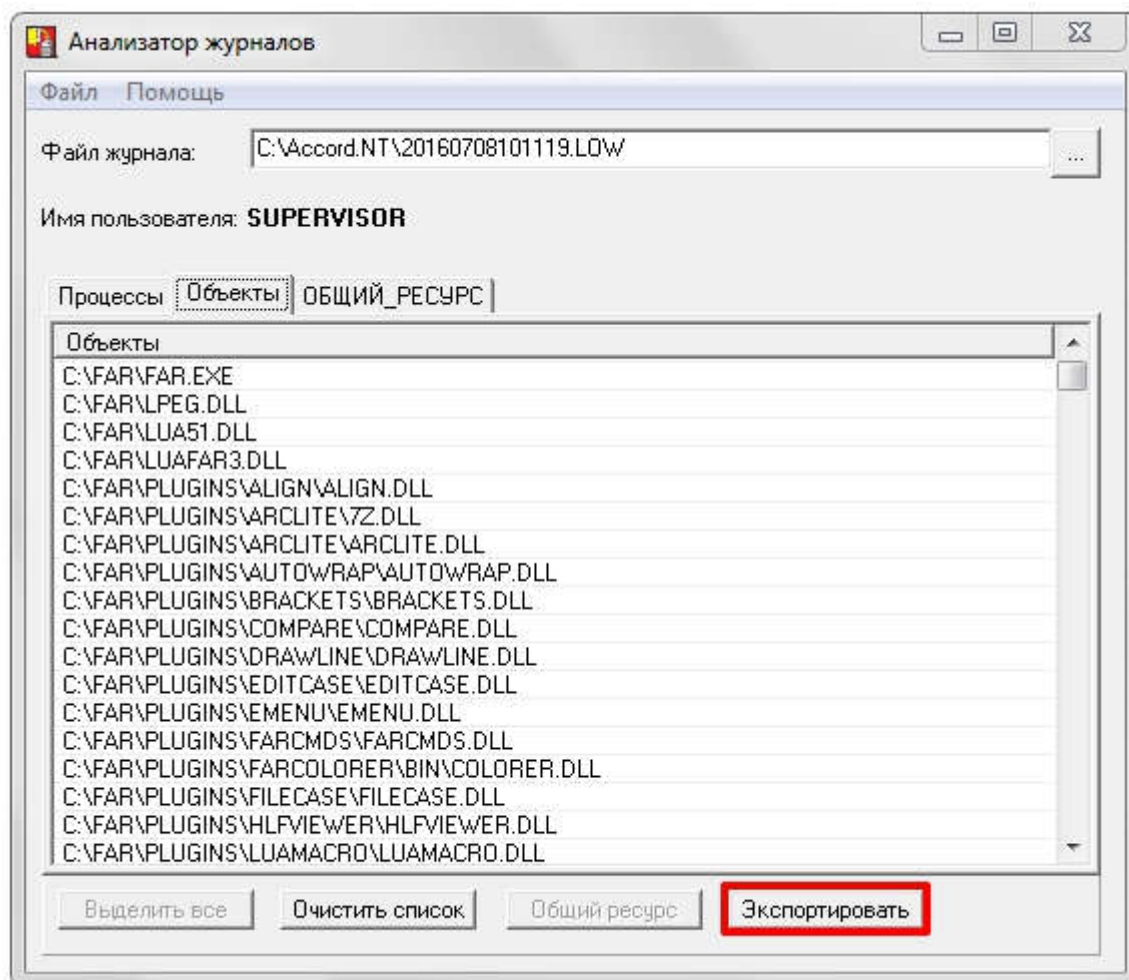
Анализатор журналов

Файл Помощь

Файл журнала: C:\Accord.NT\20160708101119.LOW ...

Имя пользователя: SUPERVISOR

Процессы Объекты ОБЩИЙ_РЕСУРС

Объекты
C:\FAR\FAR.EXE
C:\FAR\LPEG.DLL
C:\FAR\LUA51.DLL
C:\FAR\LUAFAR3.DLL
C:\FAR\PLUGINS\ALIGN\ALIGN.DLL
C:\FAR\PLUGINS\ARCLITE\7Z.DLL
C:\FAR\PLUGINS\ARCLITE\ARCLITE.DLL
C:\FAR\PLUGINS\AUTOWRAP\AUTOWRAP.DLL
C:\FAR\PLUGINS\BRACKETS\BRACKETS.DLL
C:\FAR\PLUGINS\COMPARE\COMPARE.DLL
C:\FAR\PLUGINS\DRAWLINE\DRAWLINE.DLL
C:\FAR\PLUGINS\EDITCASE\EDITCASE.DLL
C:\FAR\PLUGINS\EMENU\EMENU.DLL
C:\FAR\PLUGINS\FARCMDS\FARCMDS.DLL
C:\FAR\PLUGINS\FARCOLORER\BIN\COLORER.DLL
C:\FAR\PLUGINS\FILECASE\FILECASE.DLL
C:\FAR\PLUGINS\HLFVIEWER\HLFVIEWER.DLL
C:\FAR\PLUGINS\LUAMACRO\LUAMACRO.DLL

Выделить все Очистить список Общий ресурс Экспортировать